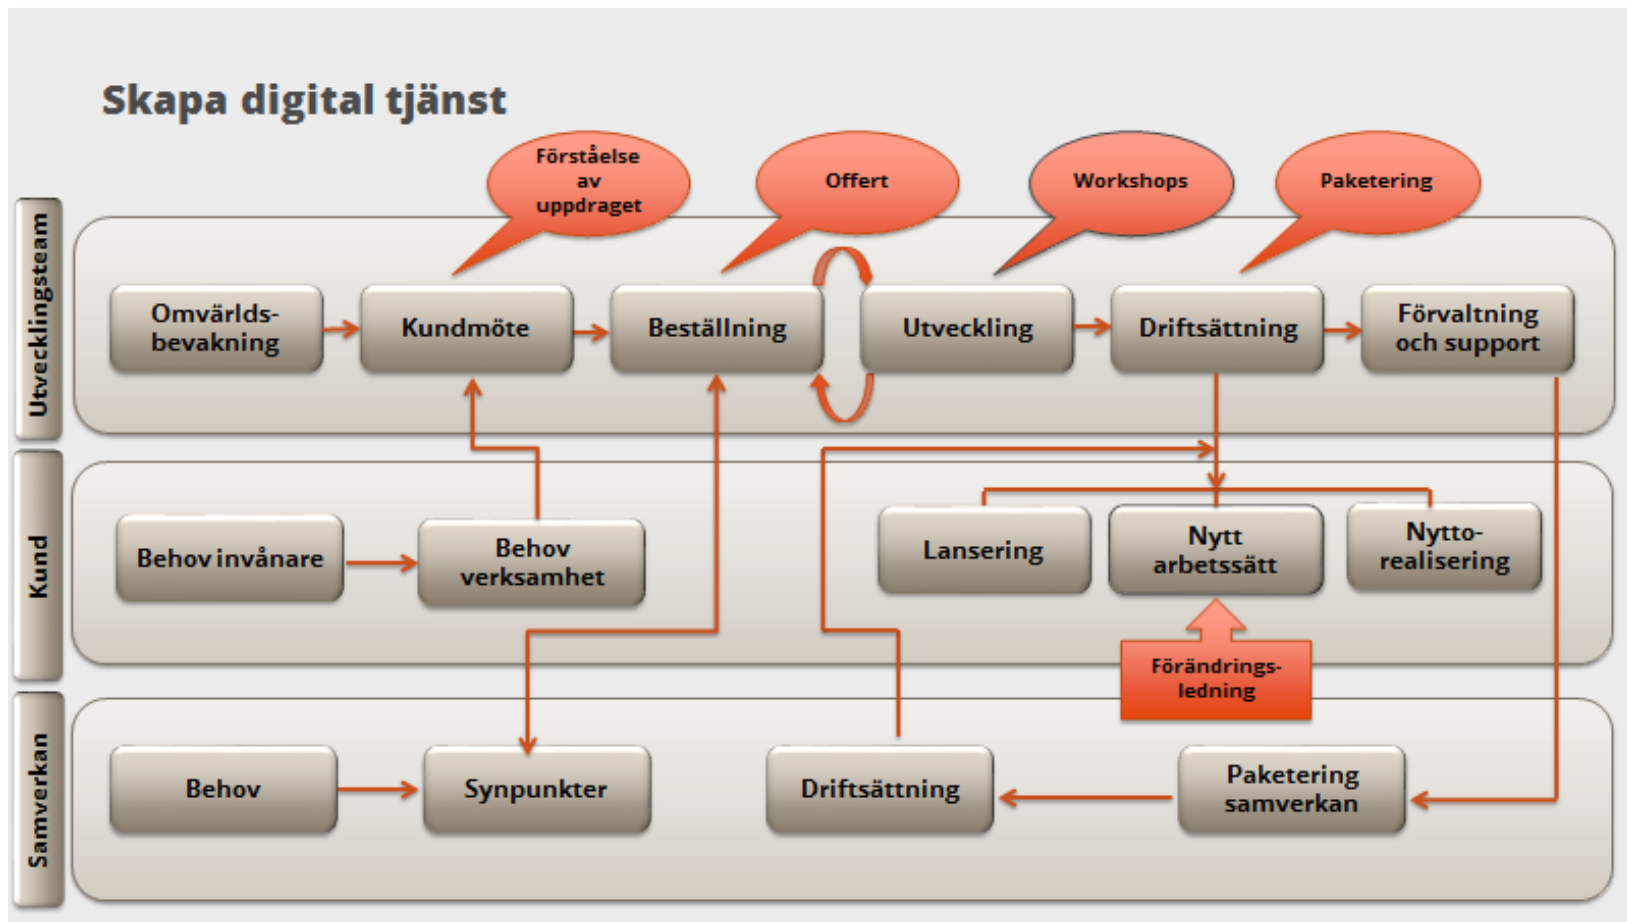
Skapa digital tjänst

Förståelse av uppdraget

Offert

Workshops

Paketering

Utvecklingsteam

Omvärldsbevakning

Kundmöte

Beställning

Utveckling

Driftsättning

Förvaltning och support

Kund

Behov invånare

Behov verksamhet

Lansering

Nytt arbetssätt

Nyttorealisering

Förändringsledning

Samverkan

Behov

Synpunkter

Driftsättning

Paketering samverkan